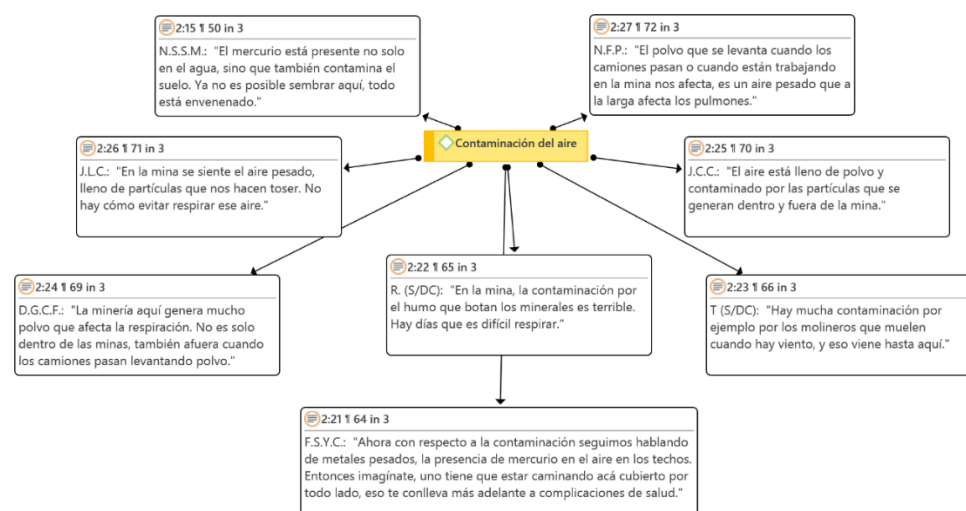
2:15 ¶ 50 in 3
N.S.S.M.: "El mercurio está presente no solo en el agua, sino que también contamina el suelo. Ya no es posible sembrar aquí, todo está envenenado."

2:27 ¶ 72 in 3
N.F.P.: "El polvo que se levanta cuando los camiones pasan o cuando están trabajando en la mina nos afecta, es un aire pesado que a la larga afecta los pulmones."

Contaminación del aire

2:26 ¶ 71 in 3
J.L.C.: "En la mina se siente el aire pesado, lleno de partículas que nos hacen toser. No hay cómo evitar respirar ese aire."

2:25 ¶ 70 in 3
J.C.C.: "El aire está lleno de polvo y contaminado por las partículas que se generan dentro y fuera de la mina."

2:24 ¶ 69 in 3
D.G.C.F.: "La minería aquí genera mucho polvo que afecta la respiración. No es solo dentro de las minas, también afuera cuando los camiones pasan levantando polvo."

2:22 ¶ 65 in 3
R. (S/DC): "En la mina, la contaminación por el humo que botan los minerales es terrible. Hay días que es difícil respirar."

2:23 ¶ 66 in 3
T (S/DC): "Hay mucha contaminación por ejemplo por los molineros que muelen cuando hay viento, y eso viene hasta aquí."

2:21 ¶ 64 in 3
F.S.Y.C.: "Ahora con respecto a la contaminación seguimos hablando de metales pesados, la presencia de mercurio en el aire en los techos. Entonces imagínate, uno tiene que estar caminando acá cubierto por todo lado, eso te conlleva más adelante a complicaciones de salud."